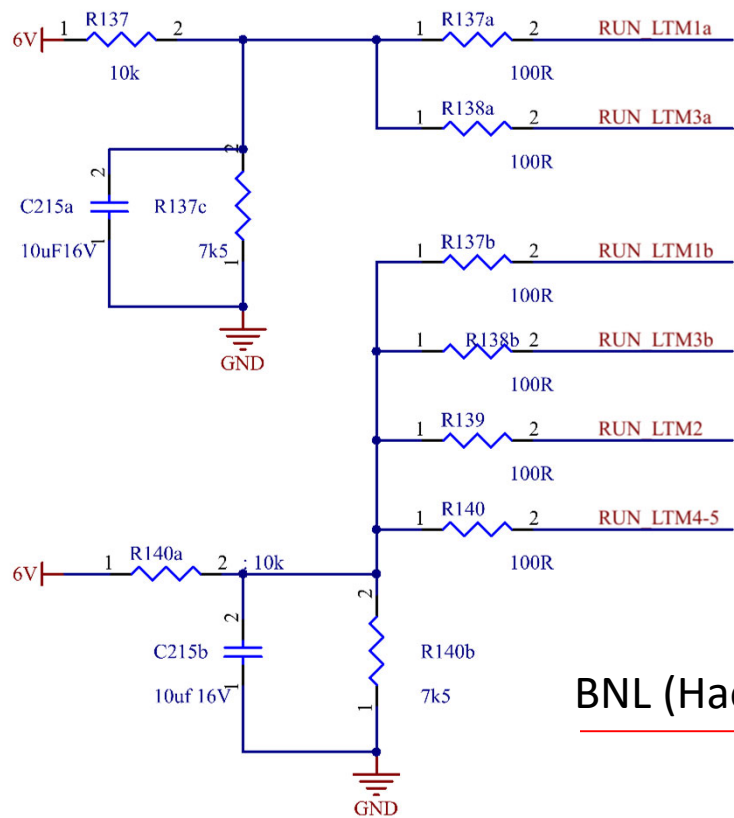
6V 1 R137 2
10k
1 R137a 2 RUN_LTM1a
100R
1 R138a 2 RUN_LTM3a
100R
2
C215a
10uF16V
1
2
R137c
7k5
1
GND
1 R137b 2 RUN_LTM1b
100R
1 R138b 2 RUN_LTM3b
100R
1 R139 2 RUN_LTM2
100R
1 R140 2 RUN_LTM4-5
100R
6V 1 R140a 2 10k
2
C215b
10uf 16V
1
2
R140b
7k5
1
GND
BNL (Ha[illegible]